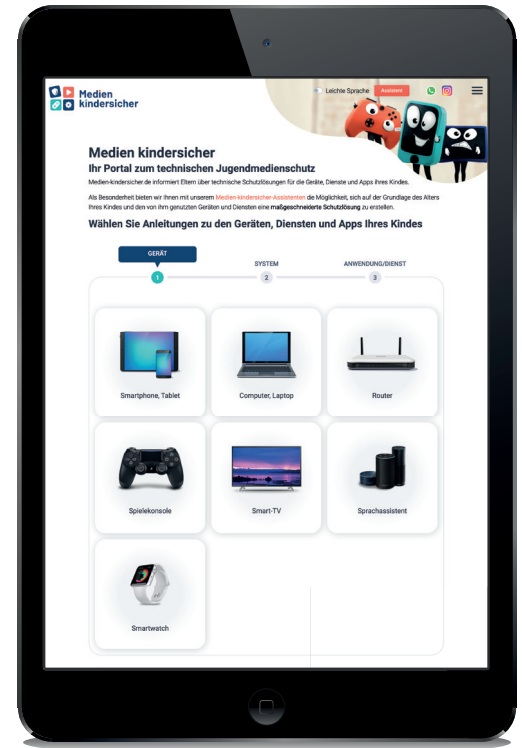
Medien kindersicher

Leichte Sprache Assistent

Medien kindersicher
Ihr Portal zum technischen Jugendmedienschutz

Medien-kindersicher.de informiert Eltern über technische Schutzlösungen für die Geräte, Dienste und Apps ihres Kindes.

Als Besonderheit bieten wir Ihnen mit unserem Medien-kindersicher-Assistenten die Möglichkeit, sich auf der Grundlage des Alters Ihres Kindes und den von ihm genutzten Geräten und Diensten eine maßgeschneiderte Schutzlösung zu erstellen.

Wählen Sie Anleitungen zu den Geräten, Diensten und Apps Ihres Kindes

GERÄT
1
SYSTEM
2
ANWENDUNG/DIENST
3

Smartphone, Tablet

Computer, Laptop

Router

Spielekonsole

Smart-TV

Sprachassistent

Smartwatch